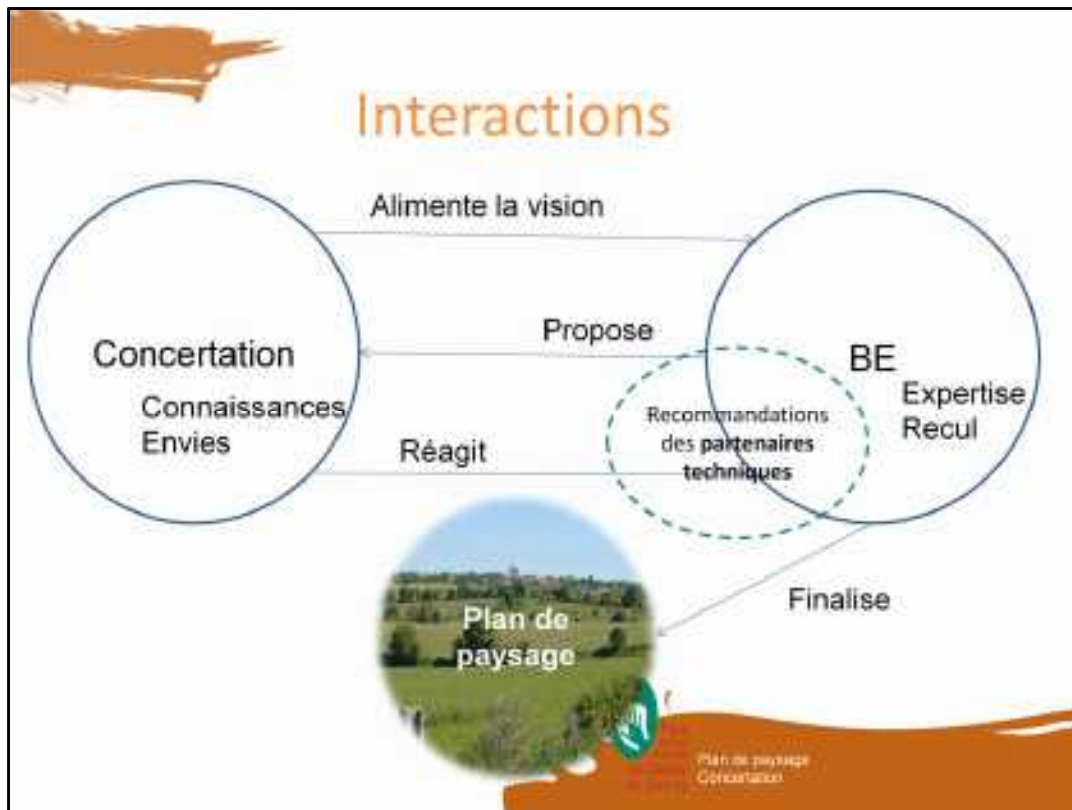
Interactions

Alimente la vision

Propose

Concertation

Connaissances
Envies

BE

Expertise
Recul

Recommandations des **partenaires techniques**

Réagit

Plan de paysage

Finalise

Plan de paysage
Concertation